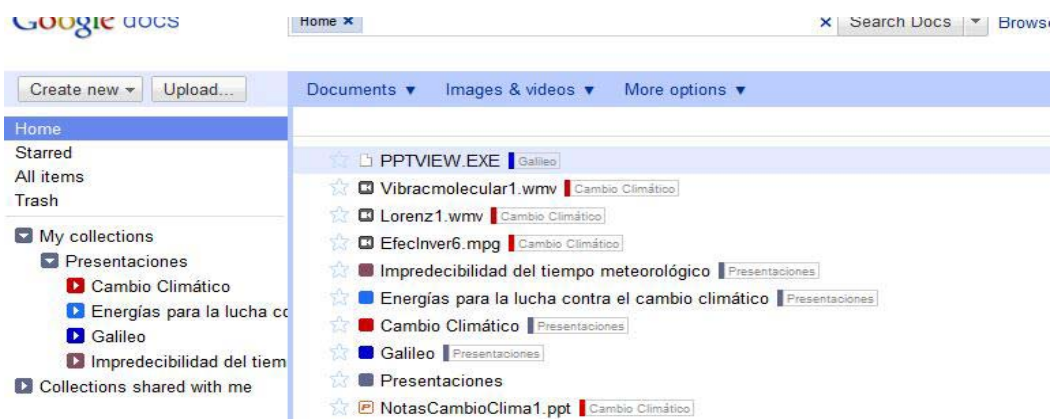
Google docs

Home ×

× Search Docs ▾ Brows

Create new ▾ Upload...

Documents ▾ Images & videos ▾ More options ▾

Home
Starred
All items
Trash

My collections
Presentaciones
Cambio Climático
Energías para la lucha co
Galileo
Impredecibilidad del tiem
Collections shared with me

PPTVIEW.EXE Galileo
Vibracmolecular1.wmv Cambio Climático
Lorenz1.wmv Cambio Climático
EfecInver6.mpg Cambio Climático
Impredecibilidad del tiempo meteorológico Presentaciones
Energías para la lucha contra el cambio climático Presentaciones
Cambio Climático Presentaciones
Galileo Presentaciones
Presentaciones
NotasCambioClima1.ppt Cambio Climático